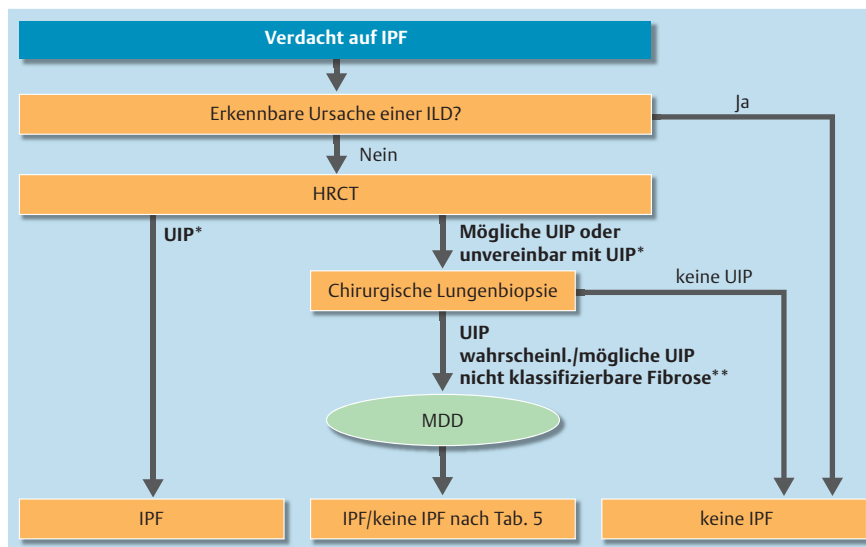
Verdacht auf IPF

Erkennbare Ursache einer ILD?

Ja

Nein

HRCT

UIP*

Mögliche UIP oder unvereinbar mit UIP*

Chirurgische Lungenbiopsie

keine UIP

UIP
wahrscheinl./mögliche UIP
nicht klassifizierbare Fibrose**

MDD

IPF

IPF/keine IPF nach Tab. 5

keine IPF